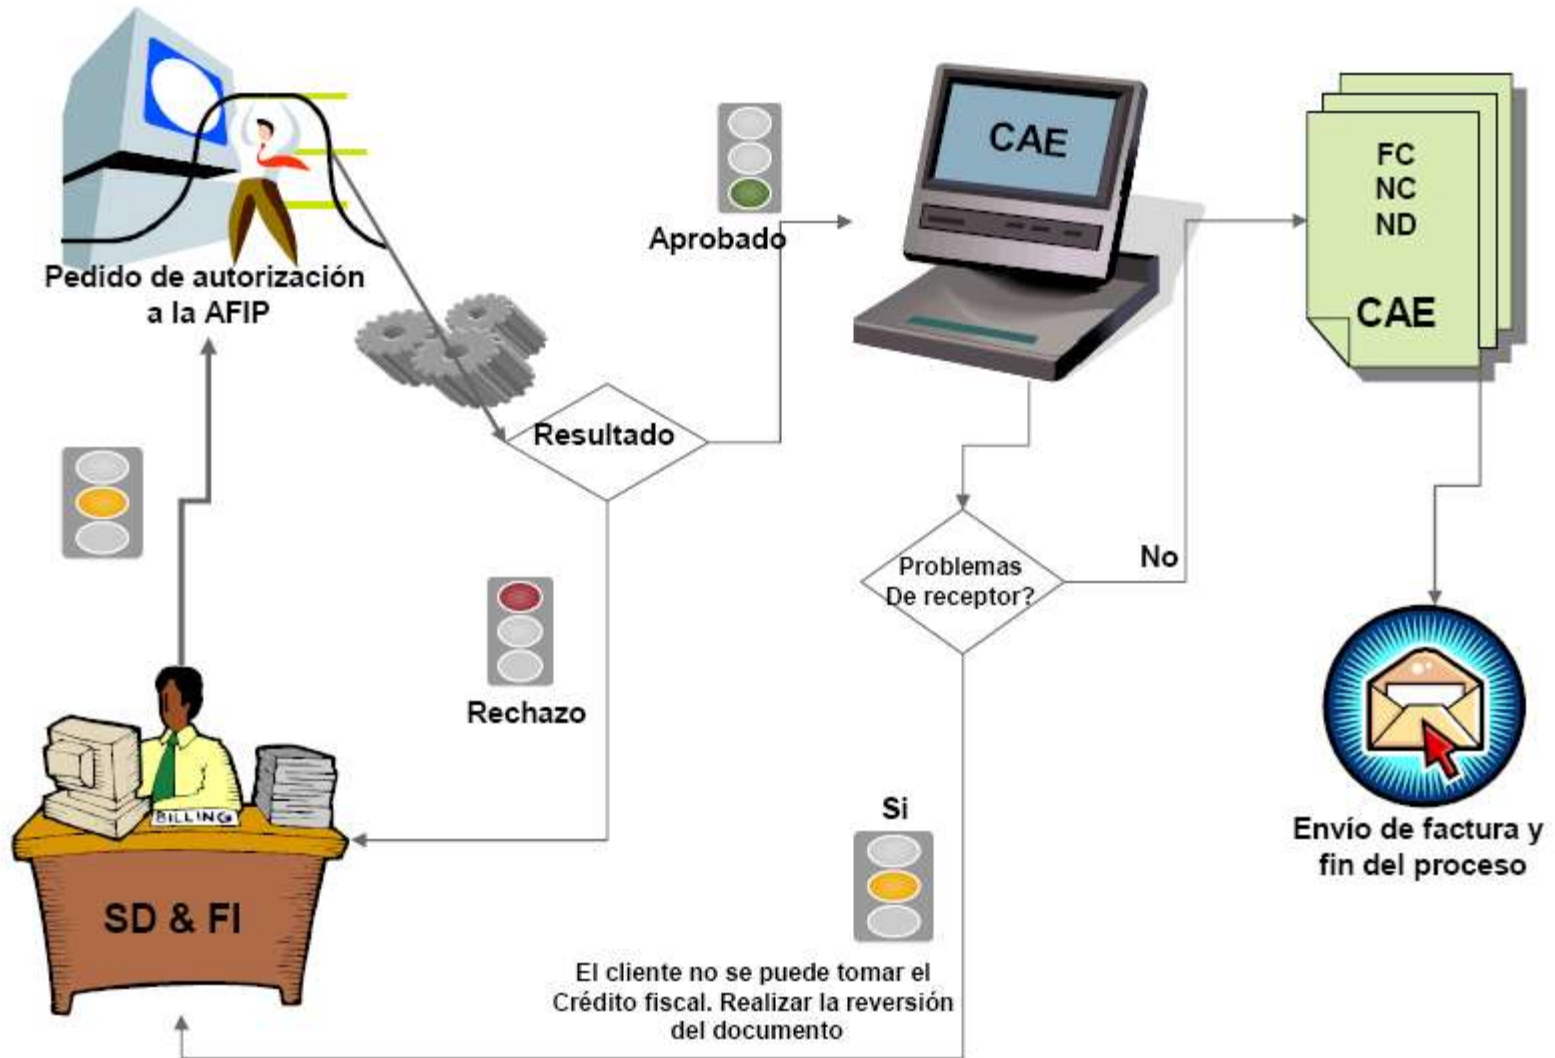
Pedido de autorización a la AFIP

Aprobado

CAE

FC
NC
ND
CAE

Resultado

Problemas De receptor?

No

Rechazo

BILLING

SD & FI

Si

El cliente no se puede tomar el Crédito fiscal. Realizar la reversión del documento

Envío de factura y fin del proceso